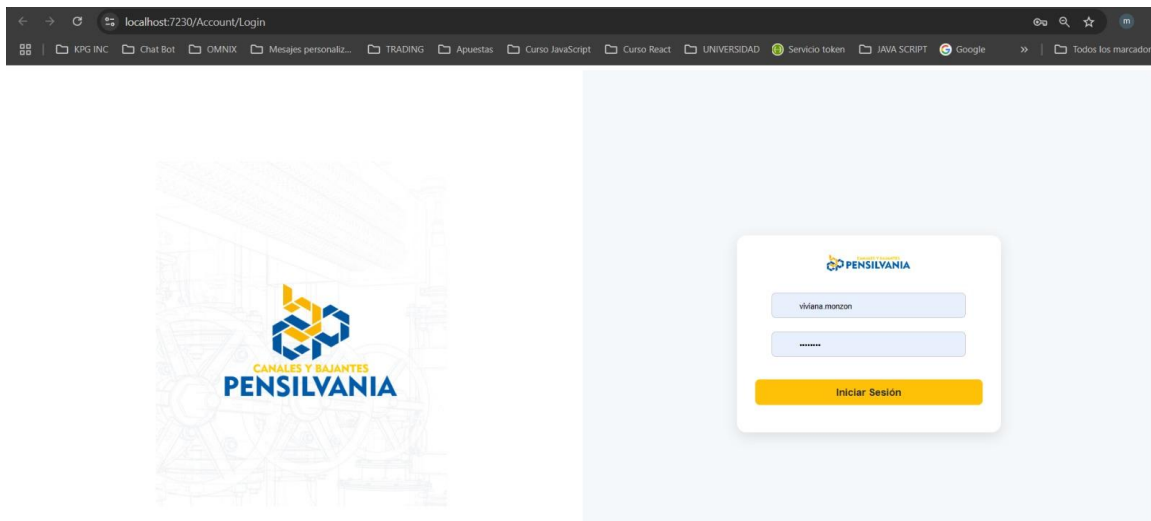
localhost:7230/Account/Login

m

KPG INC Chat Bot OMNIX Mesajes personaliz... TRADING Apuestas Curso JavaScript Curso React UNIVERSIDAD Servicio token JAVA SCRIPT Google » Todos los marcador

CANALES Y BAJANTES
PENSILVANIA

CANALES Y BAJANTES
PENSILVANIA

viviana.monzon

••••••••

Iniciar Sesión